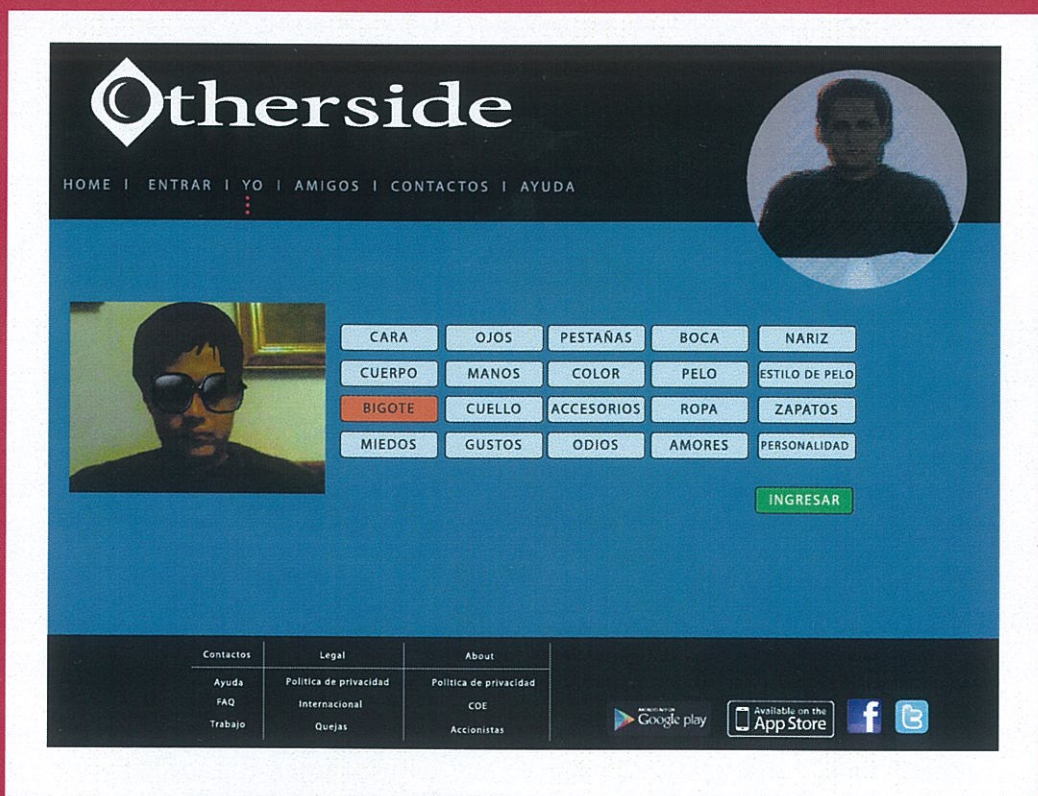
Otherside

HOME | ENTRAR | YO | AMIGOS | CONTACTOS | AYUDA

CARA OJOS PESTAÑAS BOCA NARIZ
CUERPO MANOS COLOR PELO ESTILO DE PELO
BIGOTE CUELLO ACCESORIOS ROPA ZAPATOS
MIEDOS GUSTOS ODIOS AMORES PERSONALIDAD

INGRESAR

| Contactos | Legal | About |
|---|---|---|
| Ayuda | Politica de privacidad | Politica de privacidad |
| FAQ | Internacional | COE |
| Trabajo | Quejas | Accionistas |

Google play
Available on the App Store
f